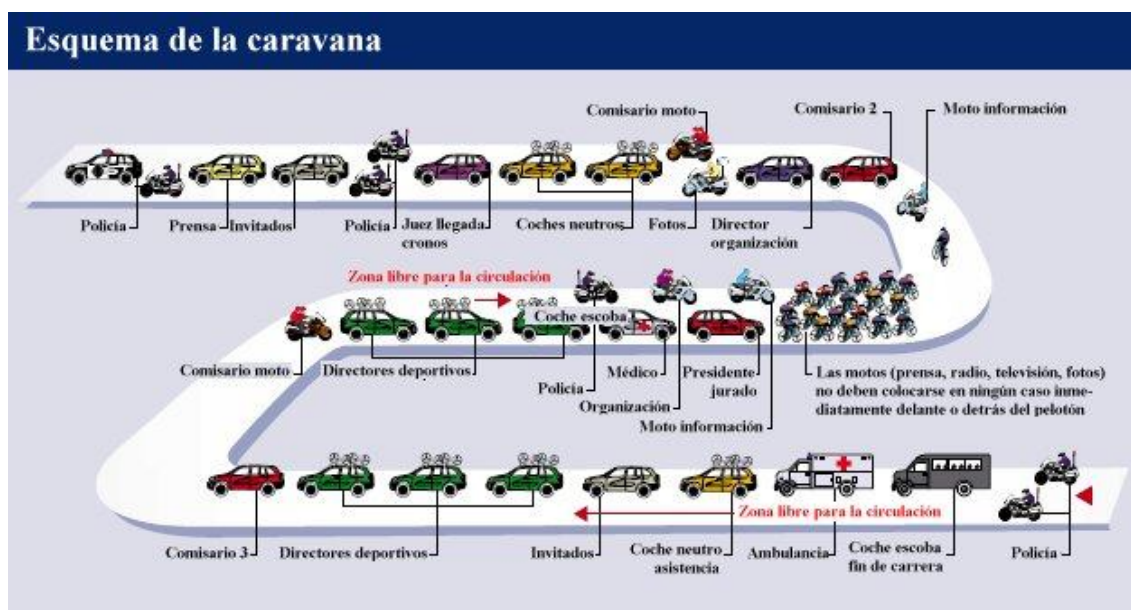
Esquema de la caravana

Comisario moto

Comisario 2

Moto información

Policía

Prensa

Invitados

Policía

Juez llegada cronos

Coches neutros

Fotos

Director organización

Zona libre para la circulación

Coche escoba

Comisario moto

Directores deportivos

Policía

Médico

Organización

Presidente jurado

Moto información

Las motos (prensa, radio, televisión, fotos) no deben colocarse en ningún caso inmediatamente delante o detrás del pelotón

Zona libre para la circulación

Comisario 3

Directores deportivos

Invitados

Coche neutro asistencia

Ambulancia

Coche escoba fin de carrera

Policía